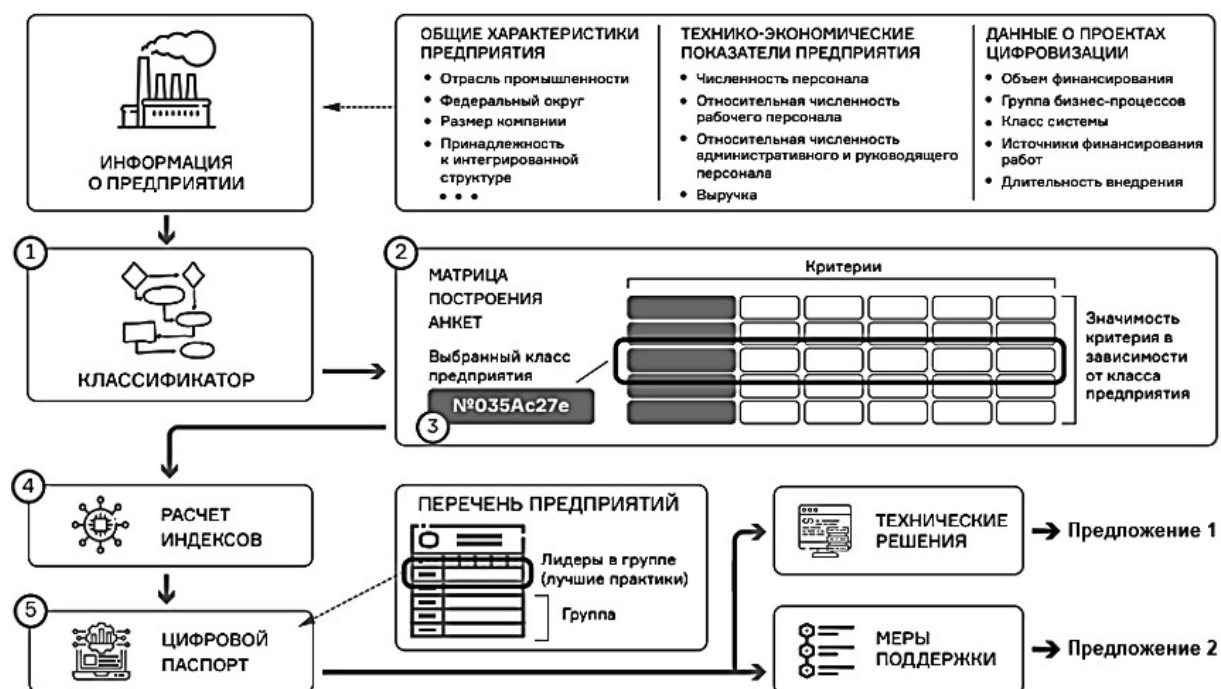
ИНФОРМАЦИЯ О ПРЕДПРИЯТИИ

ОБЩИЕ ХАРАКТЕРИСТИКИ ПРЕДПРИЯТИЯ
• Отрасль промышленности
• Федеральный округ
• Размер компании
• Принадлежность к интегрированной структуре
• • •

ТЕХНИКО-ЭКОНОМИЧЕСКИЕ ПОКАЗАТЕЛИ ПРЕДПРИЯТИЯ
• Численность персонала
• Относительная численность рабочего персонала
• Относительная численность административного и руководящего персонала
• Выручка

ДАННЫЕ О ПРОЕКТАХ ЦИФРОВИЗАЦИИ
• Объем финансирования
• Группа бизнес-процессов
• Класс системы
• Источники финансирования работ
• Длительность внедрения

1
КЛАССИФИКАТОР

2
МАТРИЦА ПОСТРОЕНИЯ АНКЕТ
Выбранный класс предприятия
№035Ac27e
3
Критерии
Значимость критерия в зависимости от класса предприятия

4
РАСЧЕТ ИНДЕКСОВ

5
ЦИФРОВОЙ ПАСПОРТ

ПЕРЕЧЕНЬ ПРЕДПРИЯТИЙ
Лидеры в группе (лучшие практики)
Группа

ТЕХНИЧЕСКИЕ РЕШЕНИЯ → Предложение 1

МЕРЫ ПОДДЕРЖКИ → Предложение 2